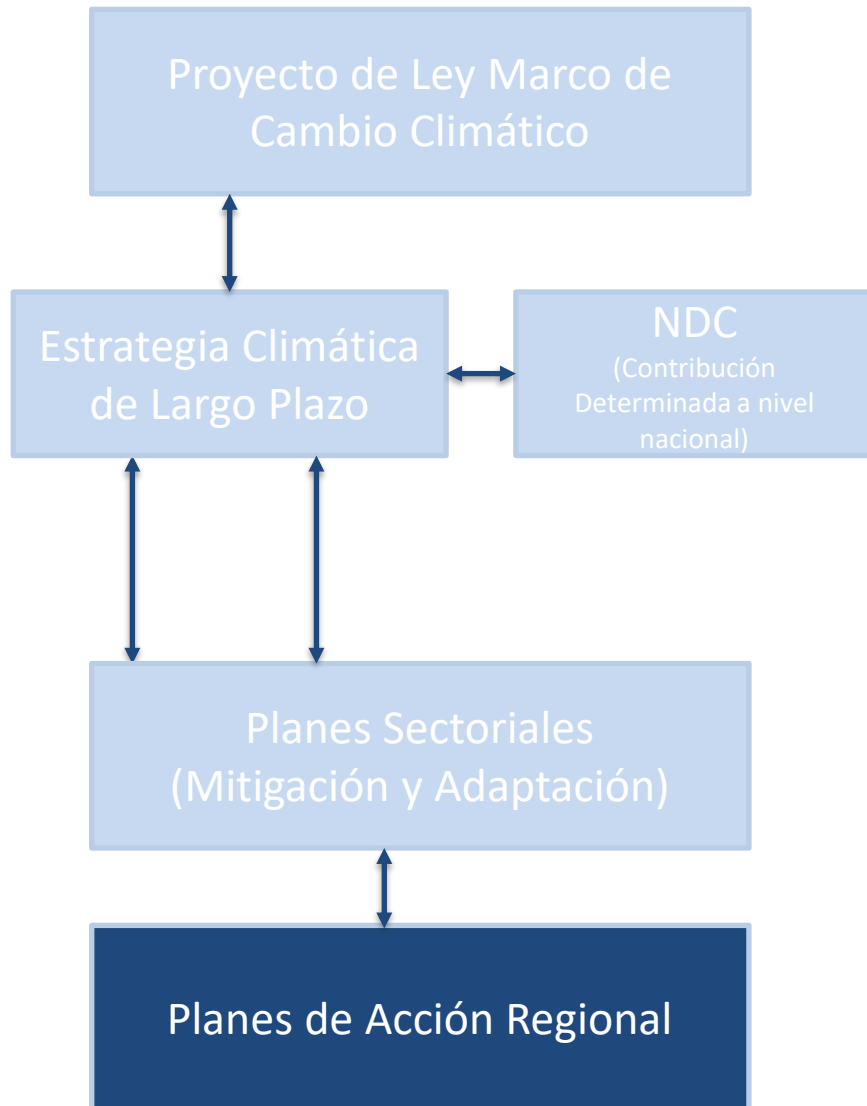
Proyecto de Ley Marco de Cambio Climático

Estrategia Climática de Largo Plazo

NDC
(Contribución Determinada a nivel nacional)

Planes Sectoriales
(Mitigación y Adaptación)

Planes de Acción Regional